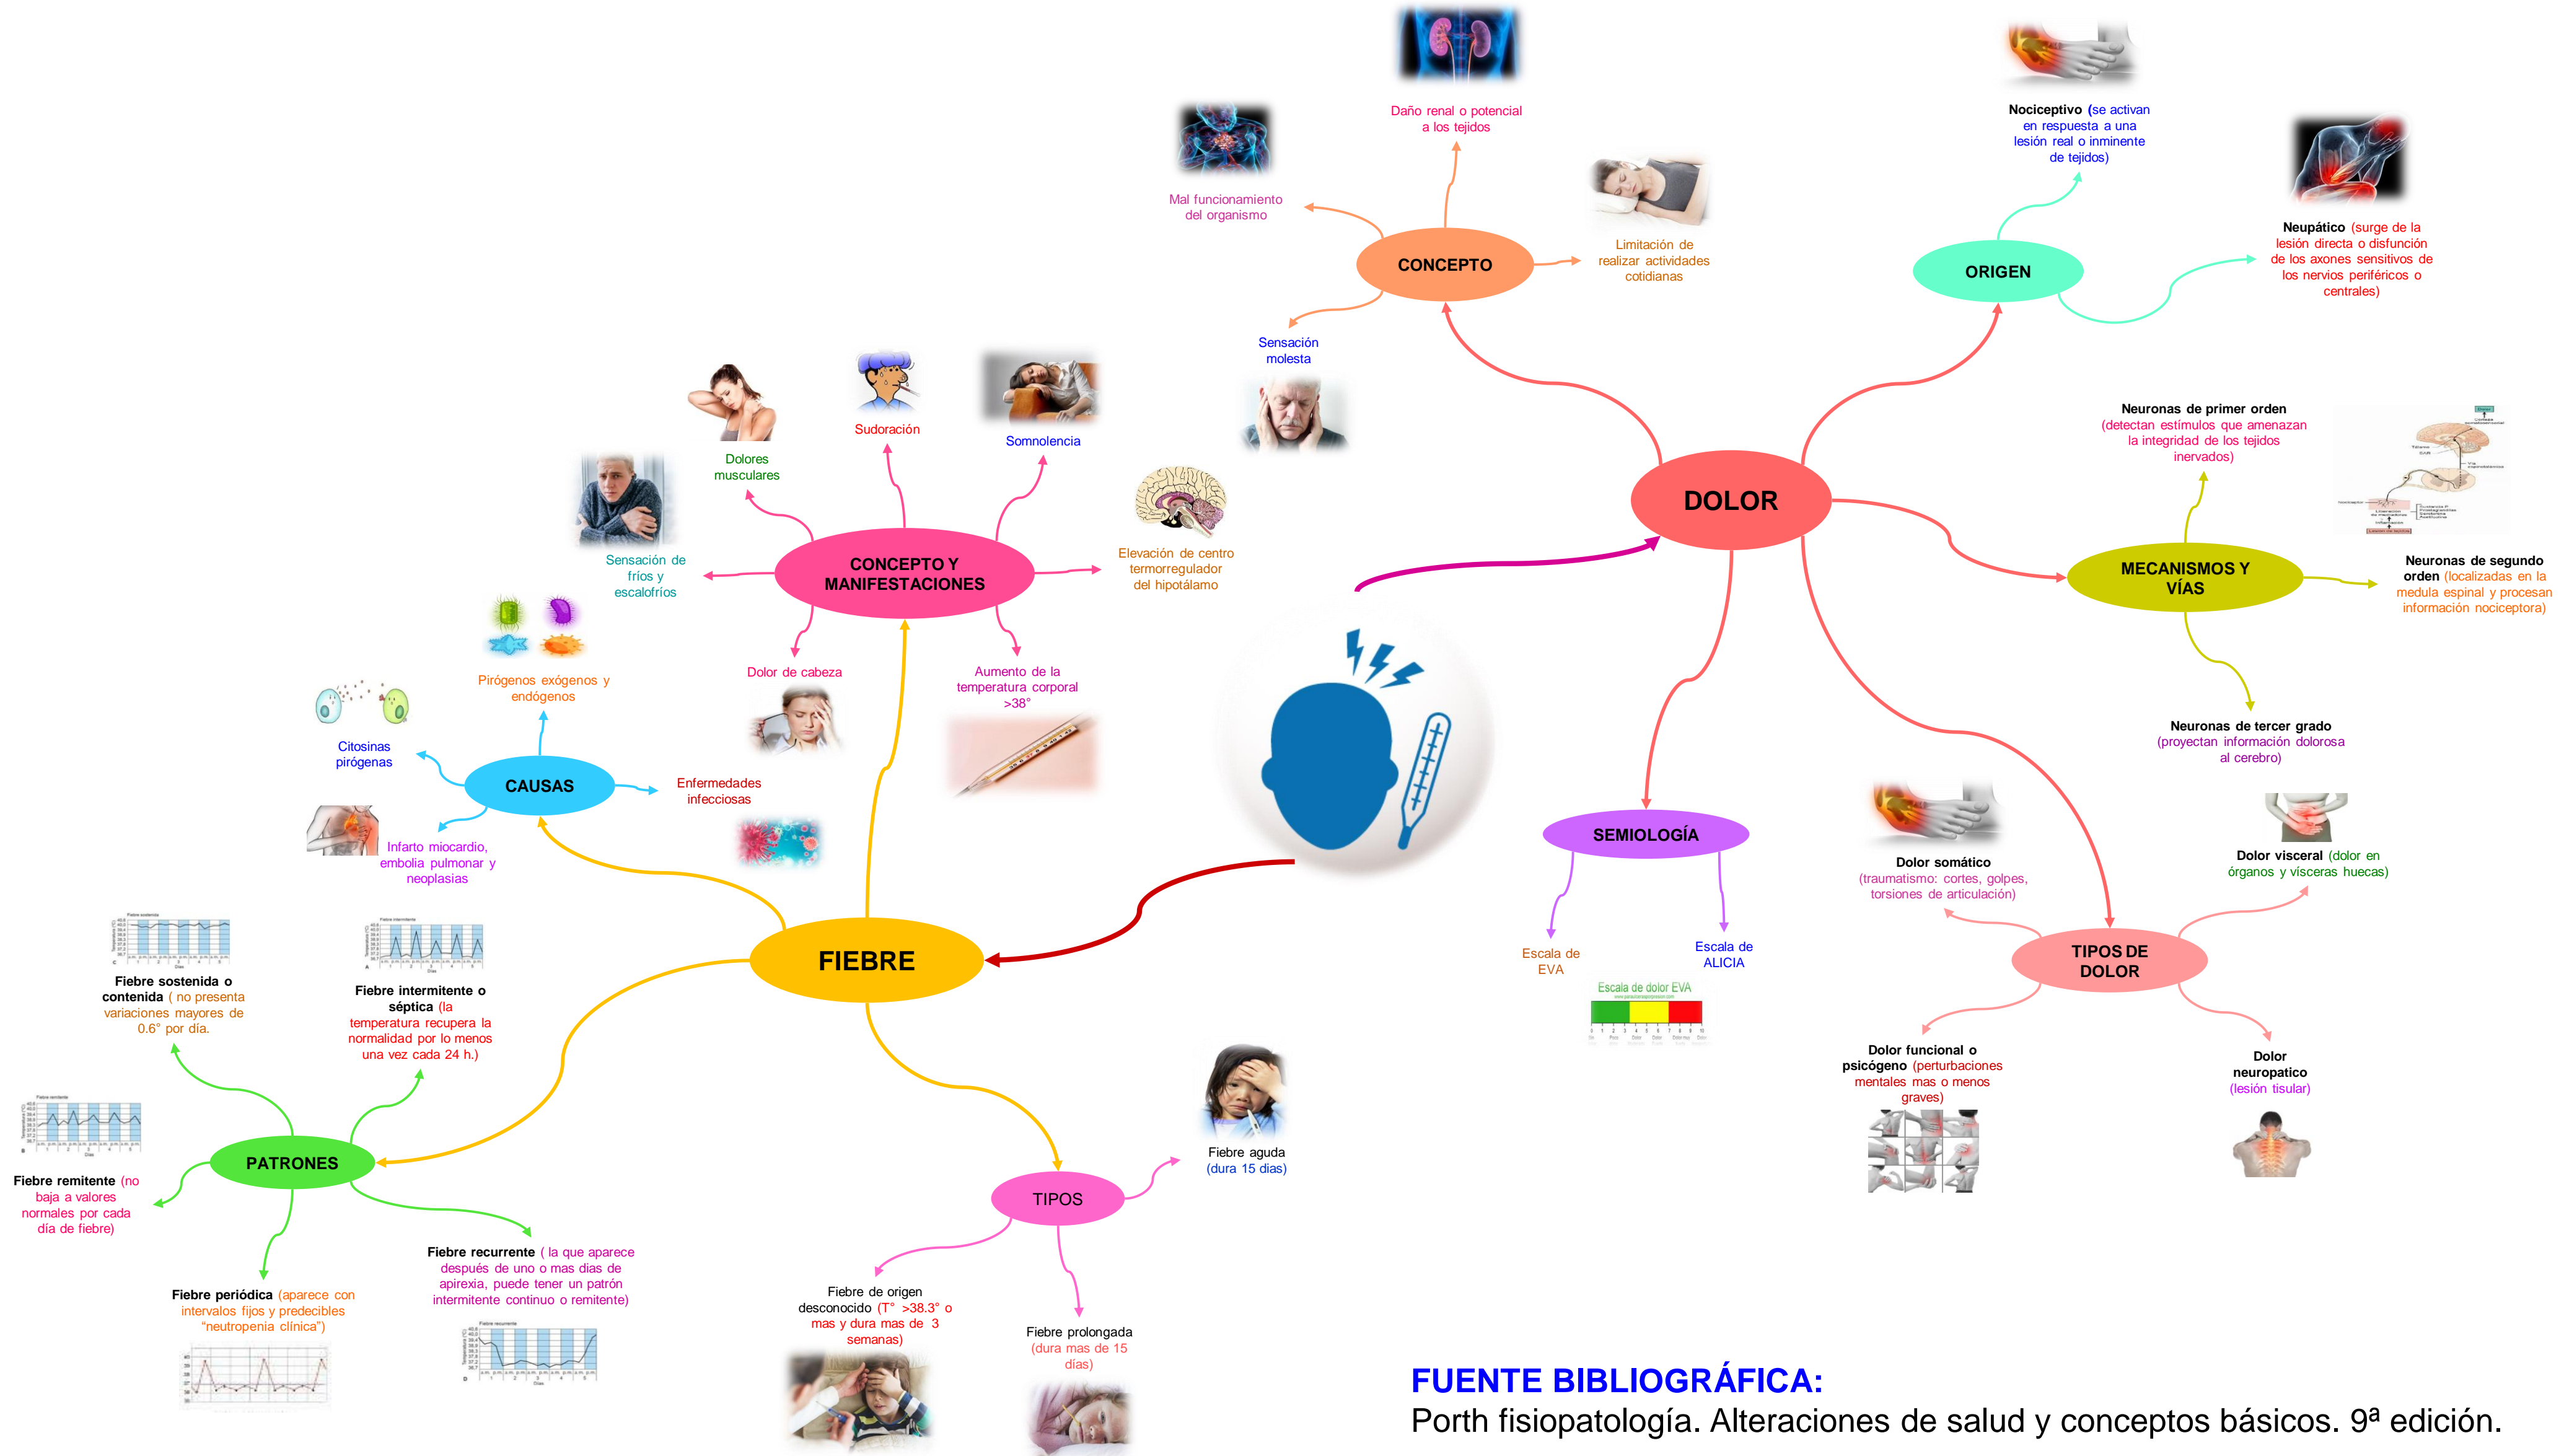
DOLOR

CONCEPTO

Daño renal o potencial a los tejidos

Mal funcionamiento del organismo

Limitación de realizar actividades cotidianas

Sensación molesta

ORIGEN

Nociceptivo (se activan en respuesta a una lesión real o inminente de tejidos)

Neupático (surge de la lesión directa o disfunción de los axones sensitivos de los nervios periféricos o centrales)

MECANISMOS Y VÍAS

Neuronas de primer orden (detectan estímulos que amenazan la integridad de los tejidos inervados)

Neuronas de segundo orden (localizadas en la medula espinal y procesan información nociceptora)

Neuronas de tercer grado (proyectan información dolorosa al cerebro)

SEMIOLOGÍA

Escala de EVA

Escala de ALICIA

Escala de dolor EVA

TIPOS DE DOLOR

Dolor somático (traumatismo: cortes, golpes, torsiones de articulación)

Dolor visceral (dolor en órganos y visceras huecas)

Dolor funcional o psicógeno (perturbaciones mentales mas o menos graves)

Dolor neuropatico (lesión tisular)

FIEBRE

CONCEPTO Y MANIFESTACIONES

Dolores musculares

Sudoración

Somnolencia

Sensación de fríos y escalofríos

Elevación de centro termorregulador del hipotálamo

Dolor de cabeza

Aumento de la temperatura corporal >38°

CAUSAS

Pirógenos exógenos y endógenos

Citosinas pirógenas

Enfermedades infecciosas

Infarto miocardio, embolia pulmonar y neoplasias

PATRONES

Fiebre sostenida o contenida ( no presenta variaciones mayores de 0.6° por día.

Fiebre intermitente o séptica (la temperatura recupera la normalidad por lo menos una vez cada 24 h.)

Fiebre remitente (no baja a valores normales por cada día de fiebre)

Fiebre periódica (aparece con intervalos fijos y predecibles "neutropenia clínica")

Fiebre recurrente ( la que aparece después de uno o mas dias de apirexia, puede tener un patrón intermitente continuo o remitente)

TIPOS

Fiebre aguda (dura 15 dias)

Fiebre de origen desconocido (T° >38.3° o mas y dura mas de 3 semanas)

Fiebre prolongada (dura mas de 15 días)

FUENTE BIBLIOGRÁFICA:
Porth fisiopatología. Alteraciones de salud y conceptos básicos. 9ª edición.